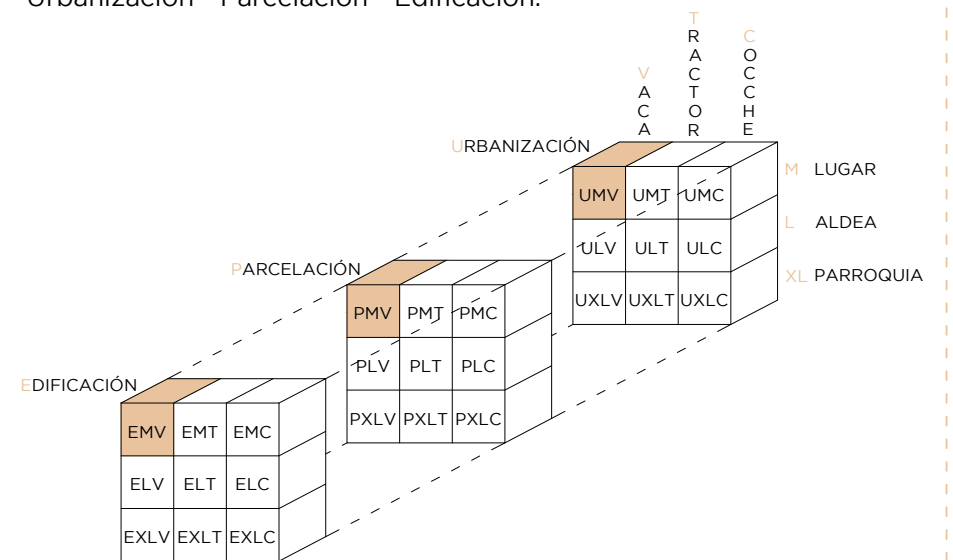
Urbanización - Parcelación - Edificación.

VACA TRACTOR COCCHE

URBANIZACIÓN

| UMV | UMT | UMC |
|---|---|---|
| ULV | ULT | ULC |
| UXLV | UXLT | UXLC |

M LUGAR
L ALDEA
XL PARROQUIA

PARCELACIÓN

| PMV | PMT | PMC |
|---|---|---|
| PLV | PLT | PLC |
| PXLV | PXLT | PXLC |

EDIFICACIÓN

| EMV | EMT | EMC |
|---|---|---|
| ELV | ELT | ELC |
| EXLV | EXLT | EXLC |